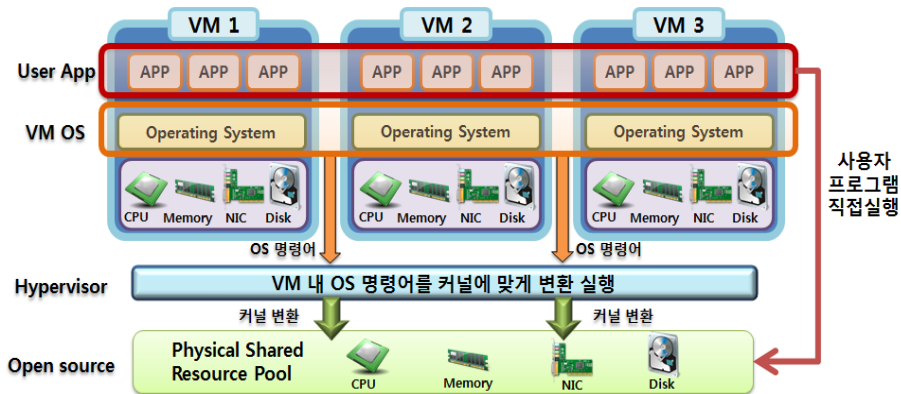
VM 1

VM 2

VM 3

User App

APP APP APP

APP APP APP

APP APP APP

VM OS

Operating System

Operating System

Operating System

CPU Memory NIC Disk

CPU Memory NIC Disk

CPU Memory NIC Disk

사용자
프로그램
직접실행

OS 명령어

OS 명령어

Hypervisor

VM 내 OS 명령어를 커널에 맞게 변환 실행

커널 변환

커널 변환

Open source

Physical Shared Resource Pool

CPU

Memory

NIC

Disk